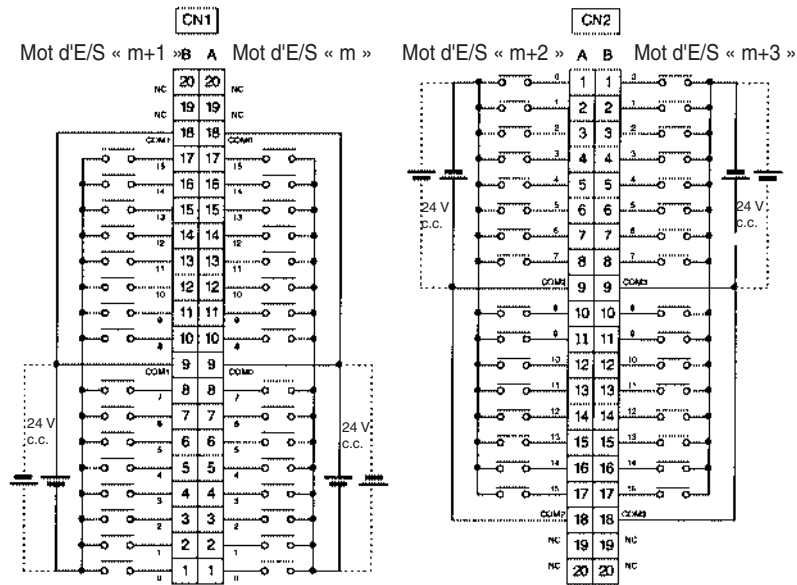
CN1

Mot d'E/S « m+1 » B A Mot d'E/S « m »

NC 20 20 NC
NC 19 19 NC
COM1 18 18 COM0
15 17 17 15
14 16 16 14
13 15 15 13
12 14 14 12
11 13 13 11
10 12 12 10
9 11 11 9
8 10 10 8
9 9
COM1 8 8 COM0
7 7 7 7
6 6 6 6
5 5 5 5
4 4 4 4
3 3 3 3
2 2 2 2
1 1 1 1
0 0

24 V c.c.
24 V c.c.

CN2

Mot d'E/S « m+2 » A B Mot d'E/S « m+3 »

0 1 1 0
1 2 2 1
2 3 3 2
3 4 4 3
4 5 5 4
5 6 6 5
6 7 7 6
7 8 8 7
COM2 9 9 COM3
8 10 10 8
9 11 11 9
10 12 12 10
11 13 13 11
12 14 14 12
13 15 15 13
14 16 16 14
15 17 17 15
COM2 18 18 COM3
NC 19 19 NC
NC 20 20 NC

24 V c.c.
24 V c.c.